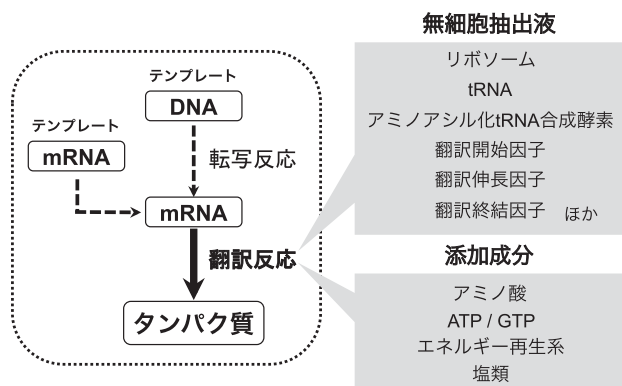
テンプレート
DNA

テンプレート
mRNA

転写反応

mRNA

翻訳反応

タンパク質

無細胞抽出液
リボソーム
tRNA
アミノアシル化tRNA合成酵素
翻訳開始因子
翻訳伸長因子
翻訳終結因子 ほか

添加成分
アミノ酸
ATP / GTP
エネルギー再生系
塩類